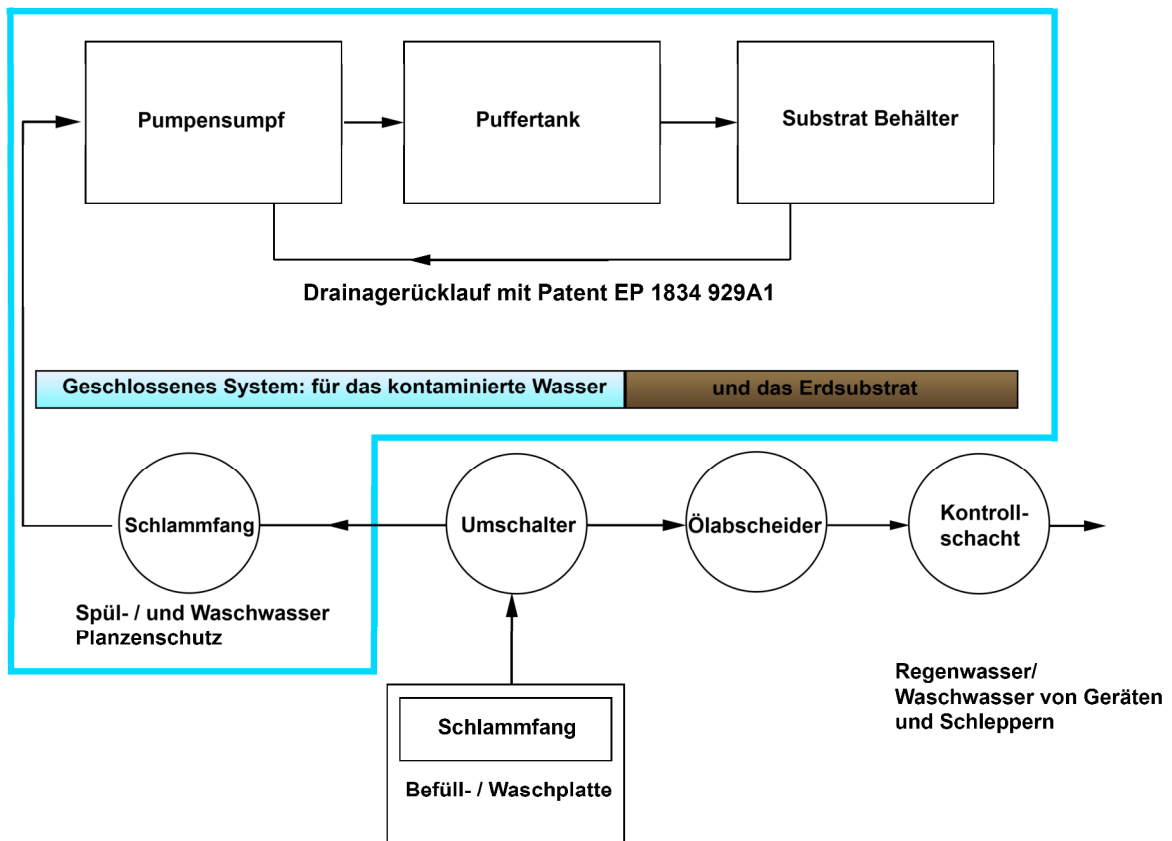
Pumpensumpf

Puffertank

Substrat Behälter

Drainagerücklauf mit Patent EP 1834 929A1

Geschlossenes System: für das kontaminierte Wasser

und das Erdsubstrat

Schlammfang

Umschalter

Ölabscheider

Kontroll-schacht

Spül- / und Waschwasser Planzenschutz

Regenwasser/ Waschwasser von Geräten und Schleppern

Schlammfang

Befüll- / Waschplatte